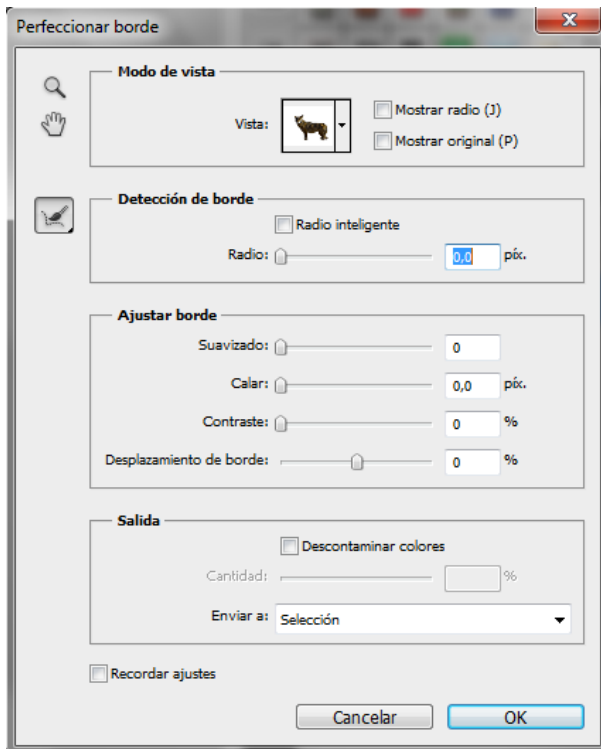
Perfeccionar borde

Modo de vista

Vista:

Mostrar radio (J)

Mostrar original (P)

Detección de borde

Radio inteligente

Radio: 0,0 píx.

Ajustar borde

Suavizado: 0

Calar: 0,0 píx.

Contraste: 0 %

Desplazamiento de borde: 0 %

Salida

Descontaminar colores

Cantidad: %

Enviar a: Selección

Recordar ajustes

Cancelar

OK